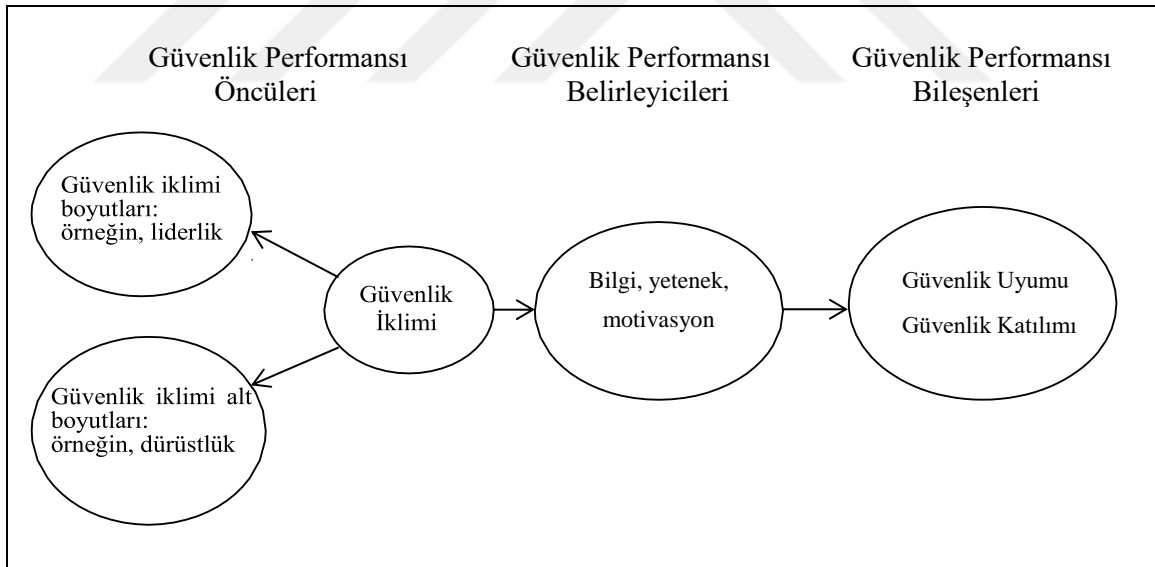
Güvenlik Performansı Öncüleri

Güvenlik Performansı Belirleyicileri

Güvenlik Performansı Bileşenleri

Güvenlik iklimi boyutları: örneğin, liderlik

Güvenlik İklimi

Bilgi, yetenek, motivasyon

Güvenlik Uyumu
Güvenlik Katılımı

Güvenlik iklimi alt boyutları: örneğin, dürüstlük